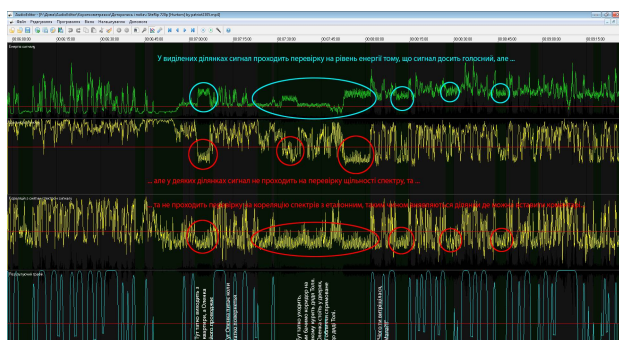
AudioEditor - [F:\Дикці\AudioEditor\Акроматизатор\Детектор\ Cinema \ Shelby 720p [Horizon] by yoshimi1385.mp4]
Файл Редагувати Програвання Вікна Налаштування Допомога

Енергія сигналу

У виділених ділянках сигнал проходить перевірку на рівень енергії тому, що сигнал досить голосний, але ...

... але у деяких ділянках сигнал не проходить на перевірку щільності спектру, та ...

... та не проходить перевірку на кореляцію спектрів з еталонним, тому... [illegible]

Результати тесту

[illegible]